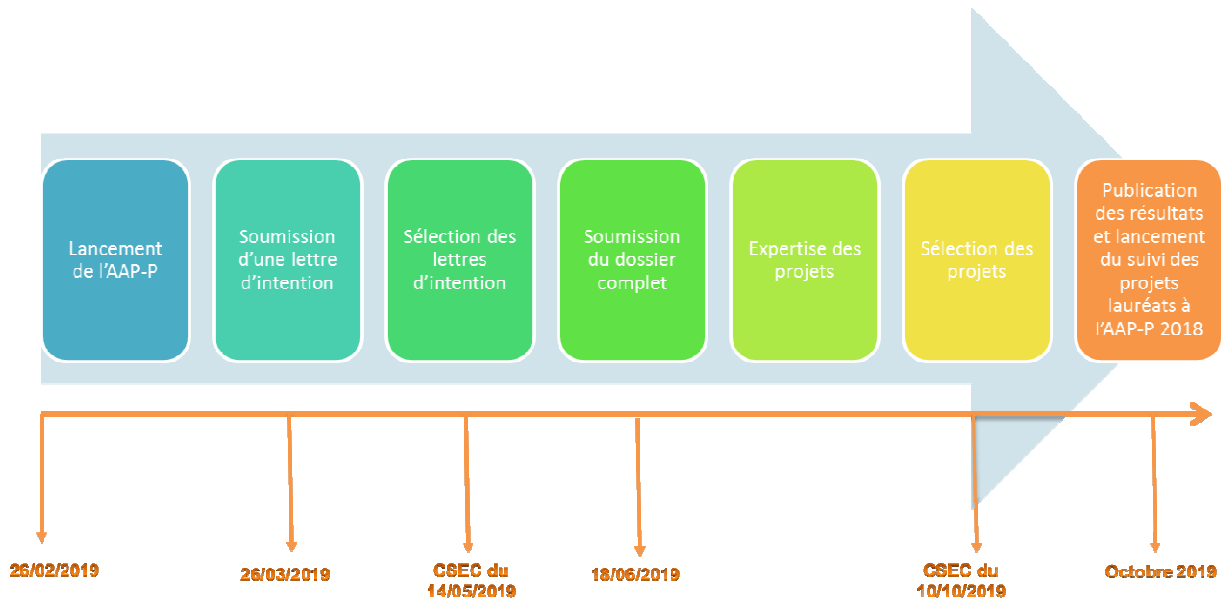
Lancement de l'AAP-P

Soumission d'une lettre d'intention

Sélection des lettres d'intention

Soumission du dossier complet

Expertise des projets

Sélection des projets

Publication des résultats et lancement du suivi des projets lauréats à l'AAP-P 2018

26/02/2019

26/03/2019

CSEC du 14/05/2019

18/06/2019

CSEC du 10/10/2019

Octobre 2019